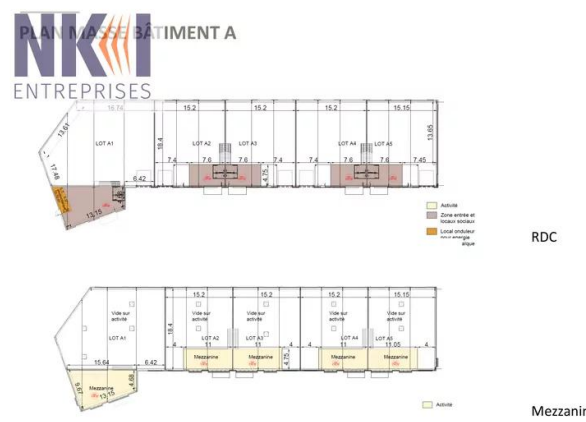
PLAN MASSE BÂTIMENT A

NKI
ENTREPRISES

16.74
15.2
15.2
15.2
15.15
13.61
LOT A1
18.4
LOT A2
LOT A3
LOT A4
LOT A5
13.65
17.88
7.4
7.6
7.6
7.4
7.4
7.6
7.6
7.45
6.42
4.75
13.15

Activité
Zone entrée et locaux sociaux
Local onduleur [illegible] énergie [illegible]aïque

RDC

15.2
15.2
15.2
15.15
Vide sur activité
Vide sur activité
Vide sur activité
Vide sur activité
Vide sur activité
LOT A1
18.4
LOT A2
LOT A3
LOT A4
LOT A5
11
11
11
11.05
4
4
4
4.75
15.64
6.42
Mezzanine
Mezzanine
Mezzanine
Mezzanine
Mezzanine
9.6
4.68
13.15

Activité

Mezzanin